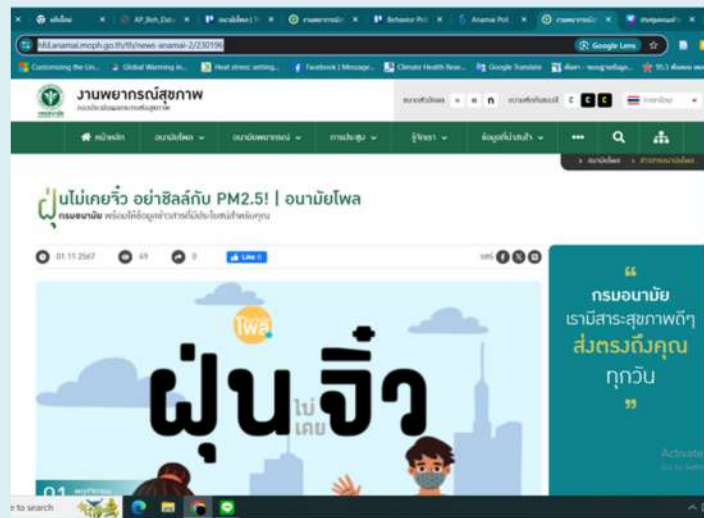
AP_Bch_Dat | Behavior Pol | Anamai Pol

hl.anamai.moph.go.th/th/news-anamai-2/230196

Google Lens

Customizing the Un... | Global Warming in... | Heat stress setting... | Facebook | Message... | Climate Health Rese... | Google Translate

งานพยากรณ์สุขภาพ

หน้าหลัก | อนามัยโพล | งานพยากรณ์ | การประชุม | รู้จักเรา | ข้อมูลที่น่าสนใจ | •••

ฝุ่นไม่เคยจิ๋ว อย่าชิลล์กับ PM2.5! | อนามัยโพล

กรมอนามัย พร้อมให้ข้อมูลข่าวสารที่มีประโยชน์สำหรับคุณ

01.11.2567 | 49 | 0 | Like 0

“ กรมอนามัย เรามีสาระสุขภาพดีๆ ส่งตรงถึงคุณ ทุกวัน ”

โพล

ฝุ่น ไม่เคย จิ๋ว

01

Activate

e to search